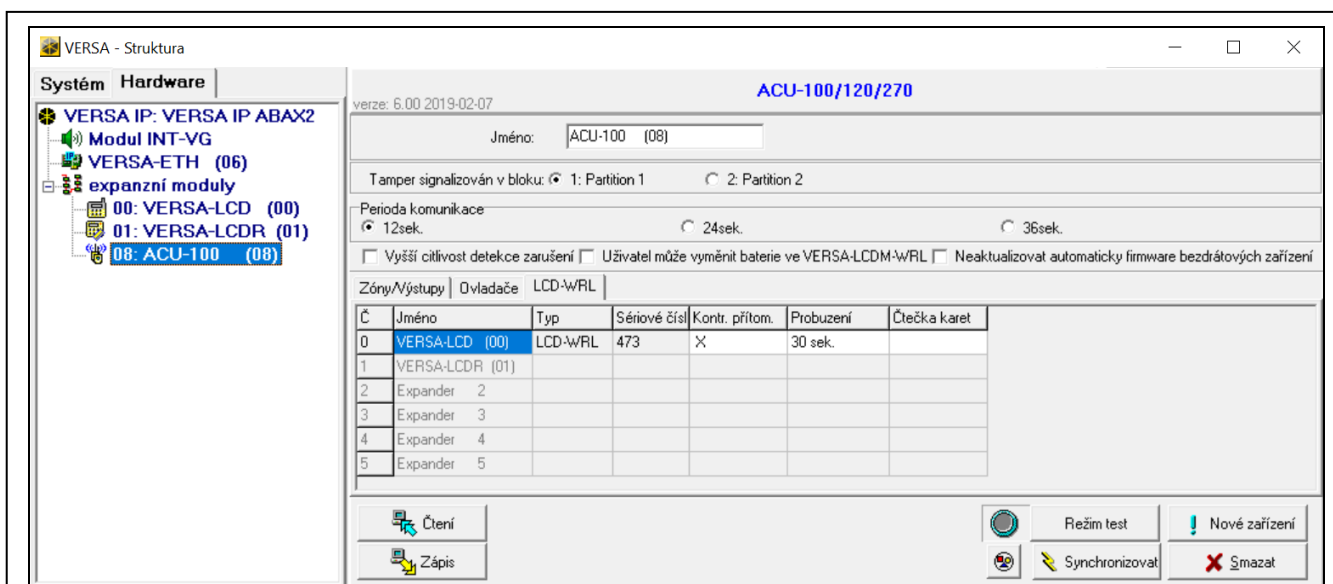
VERSA - Struktura

Systém Hardware

VERSA IP: VERSA IP ABAX2
Modul INT-VG
VERSA-ETH (06)
expanzní moduly
00: VERSA-LCD (00)
01: VERSA-LCDR (01)
08: ACU-100 (08)

verze: 6.00 2019-02-07

ACU-100/120/270

Jméno: ACU-100 (08)

Tamper signalizován v bloku: 1: Partition 1 2: Partition 2

Perioda komunikace
12sek. 24sek. 36sek.

Vyšší citlivost detekce zarušení Uživatel může vyměnit baterie ve VERSA-LCDM-WRL Neaktualizovat automaticky firmware bezdrátových zařízení

Zóny/Výstupy | Ovladače | LCD-WRL

| Č | Jméno | Typ | Sériové čísl | Kontr. přítom. | Probuzení | Čtečka karet |
|---|---|---|---|---|---|---|
| 0 | VERSA-LCD (00) | LCD-WRL | 473 | X | 30 sek. | |
| 1 | VERSA-LCDR (01) | | | | | |
| 2 | Expander 2 | | | | | |
| 3 | Expander 3 | | | | | |
| 4 | Expander 4 | | | | | |
| 5 | Expander 5 | | | | | |

Čtení
Zápis
Režim test
Nové zařízení
Synchronizovat
Smazat